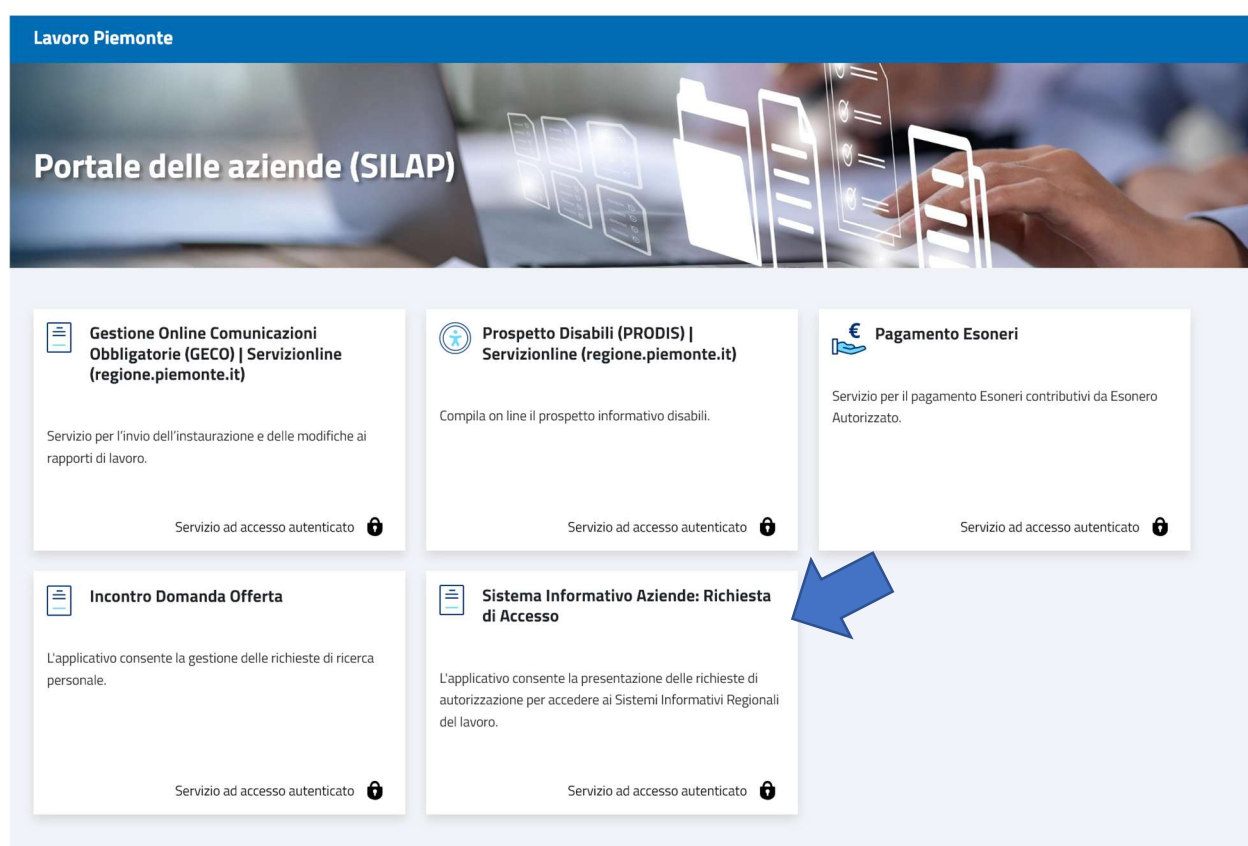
Lavoro Piemonte

Portale delle aziende (SILAP)

Gestione Online Comunicazioni Obbligatorie (GECO) | Servizionline (regione.piemonte.it)

Servizio per l'invio dell'instaurazione e delle modifiche ai rapporti di lavoro.

Servizio ad accesso autenticato

Prospetto Disabili (PRODIS) | Servizionline (regione.piemonte.it)

Compila on line il prospetto informativo disabili.

Servizio ad accesso autenticato

Pagamento Esoneri

Servizio per il pagamento Esoneri contributivi da Esonero Autorizzato.

Servizio ad accesso autenticato

Incontro Domanda Offerta

L'applicativo consente la gestione delle richieste di ricerca personale.

Servizio ad accesso autenticato

Sistema Informativo Aziende: Richiesta di Accesso

L'applicativo consente la presentazione delle richieste di autorizzazione per accedere ai Sistemi Informativi Regionali del lavoro.

Servizio ad accesso autenticato